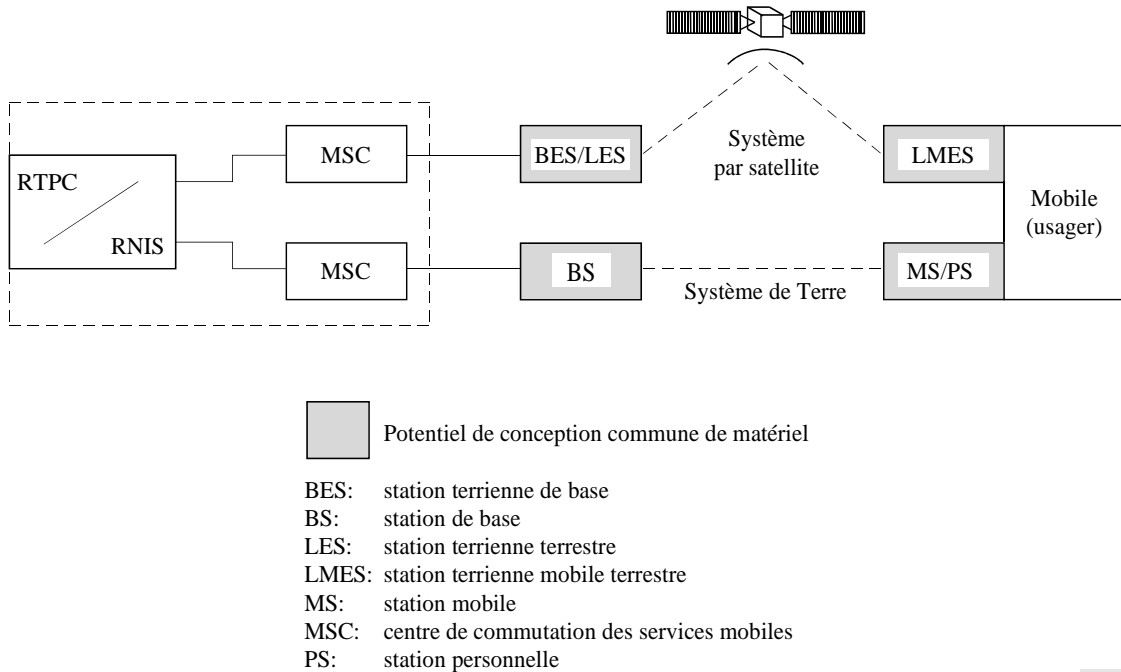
RTPC

RNIS

MSC

MSC

BES/LES

BS

Système par satellite

Système de Terre

LMES

MS/PS

Mobile (usager)

Potentiel de conception commune de matériel

BES: station terrienne de base
BS: station de base
LES: station terrienne terrestre
LMES: station terrienne mobile terrestre
MS: station mobile
MSC: centre de commutation des services mobiles
PS: station personnelle